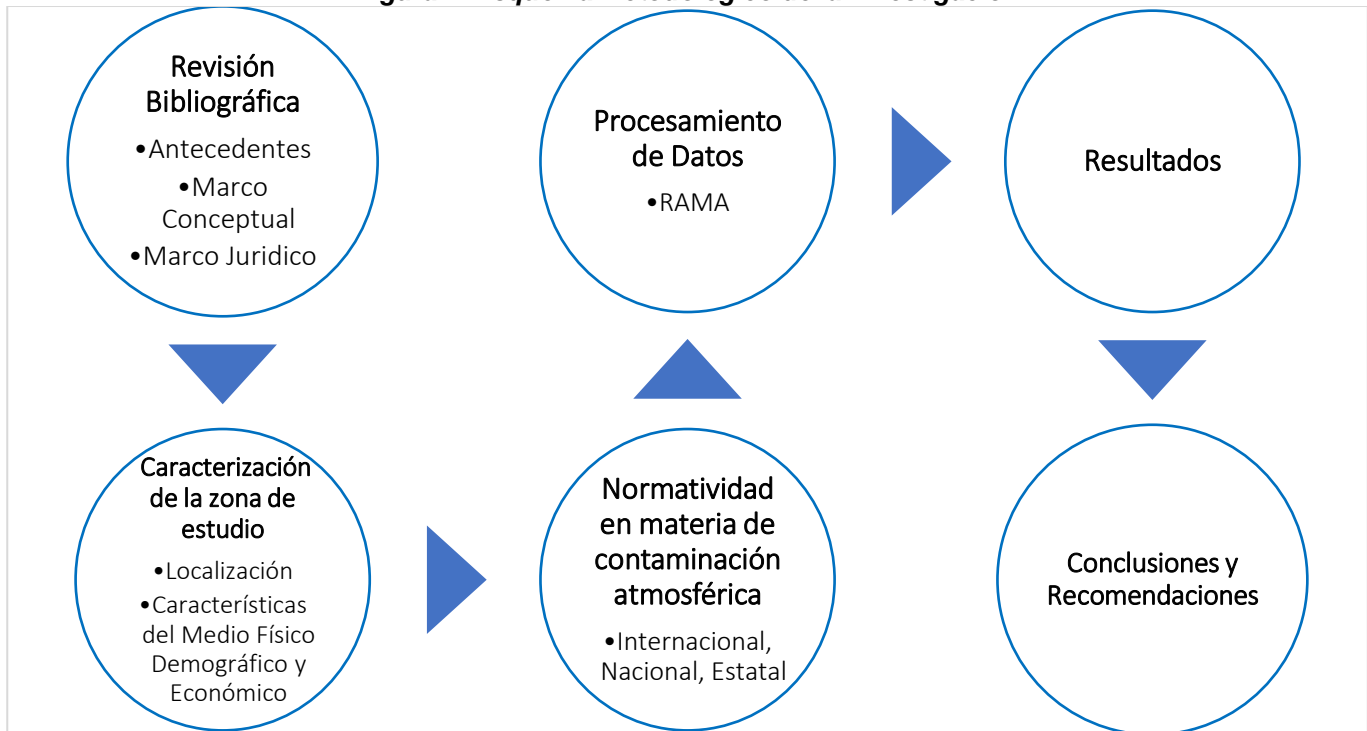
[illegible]

Revisión Bibliográfica

•Antecedentes
•Marco Conceptual
•Marco Juridico

Procesamiento de Datos

•RAMA

Resultados

Caracterización de la zona de estudio

•Localización
•Características del Medio Físico Demográfico y Económico

Normatividad en materia de contaminación atmosférica

•Internacional, Nacional, Estatal

Conclusiones y Recomendaciones